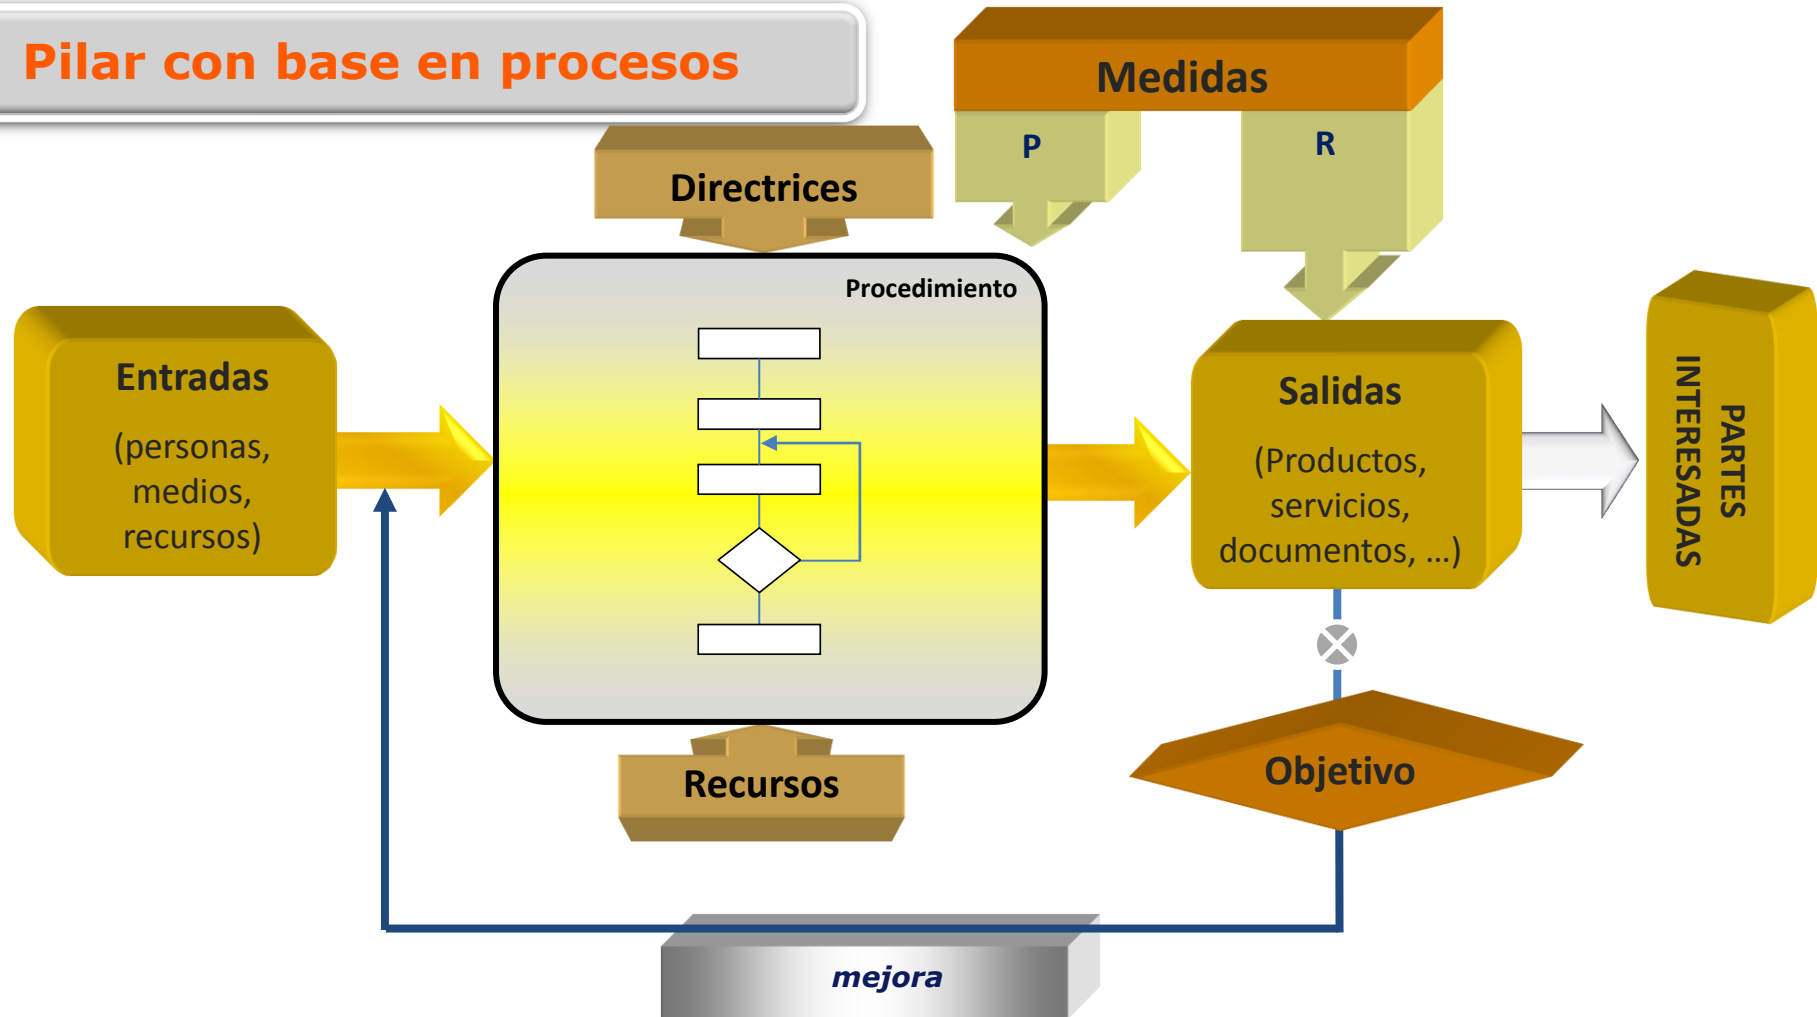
Pilar con base en procesos

Medidas

P

R

Directrices

Procedimiento

Entradas

(personas, medios, recursos)

Salidas

(Productos, servicios, documentos, ...)

PARTES INTERESADAS

Objetivo

Recursos

mejora